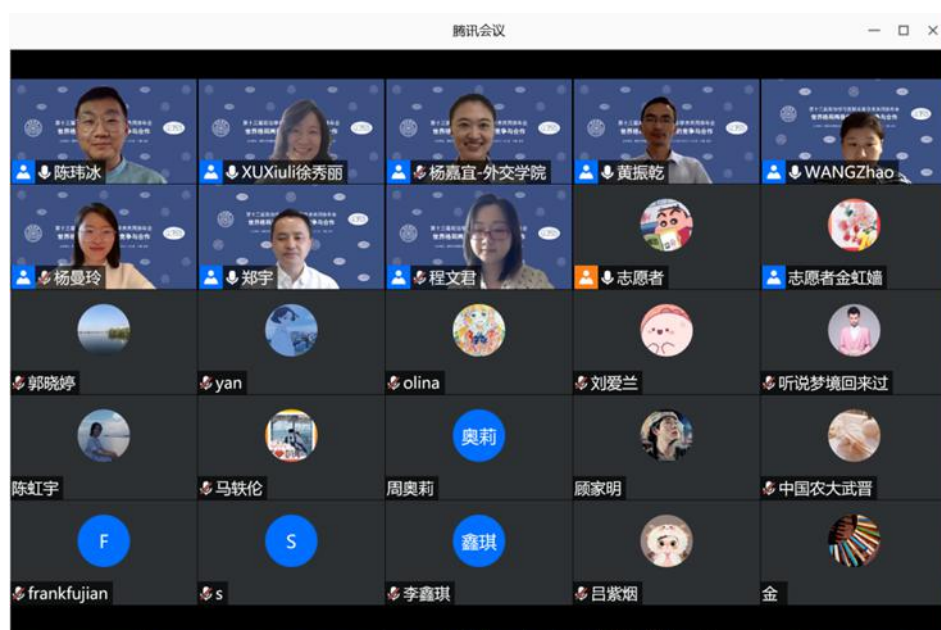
腾讯会议

陈玮冰

XUXiuli徐秀丽

杨嘉宜-外交学院

黄振乾

WANGZhao

杨曼玲

郑宇

程文君

志愿者

志愿者金虹嫱

郭晓婷

yan

olina

刘爱兰

听说梦境回来过

陈虹宇

马轶伦

奥莉

周奥莉

顾家明

中国农大武晋

F

frankfujian

S

s

鑫琪

李鑫琪

吕紫烟

金